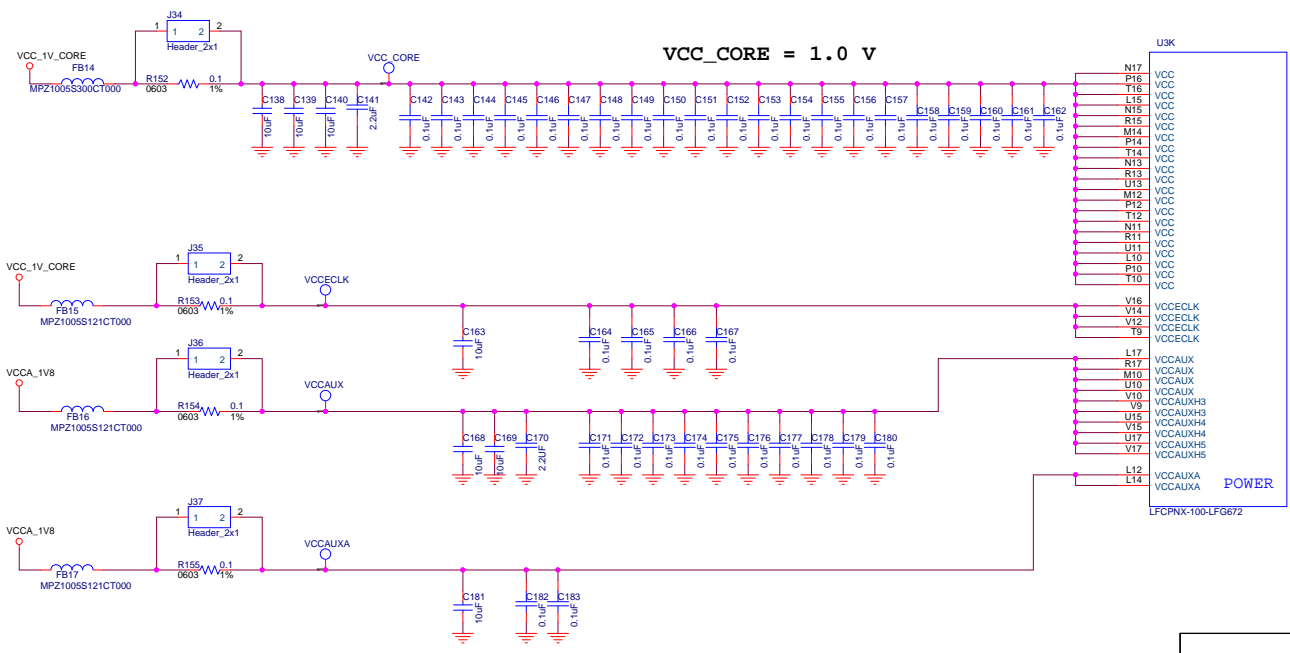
J34
1 2
Header_2x1
VCC_1V_CORE
FB14
MPZ1005S300CT000
R152 0.1
0603 1%
VCC_CORE
VCC_CORE = 1.0 V
C138 10uF
C139 10uF
C140 10uF
C141 2.2uF
C142 0.1uF
C143 0.1uF
C144 0.1uF
C145 0.1uF
C146 0.1uF
C147 0.1uF
C148 0.1uF
C149 0.1uF
C150 0.1uF
C151 0.1uF
C152 0.1uF
C153 0.1uF
C154 0.1uF
C155 0.1uF
C156 0.1uF
C157 0.1uF
C158 0.1uF
C159 0.1uF
C160 0.1uF
C161 0.1uF
C162 0.1uF

U3K
N17 VCC
P16 VCC
T16 VCC
L15 VCC
N15 VCC
R15 VCC
M14 VCC
P14 VCC
T14 VCC
N13 VCC
R13 VCC
U13 VCC
M12 VCC
P12 VCC
T12 VCC
N11 VCC
R11 VCC
U11 VCC
L10 VCC
P10 VCC
T10 VCC

J35
1 2
Header_2x1
VCC_1V_CORE
FB15
MPZ1005S121CT000
R153 0.1
0603 1%
VCCECLK
C163 10uF
C164 0.1uF
C165 0.1uF
C166 0.1uF
C167 0.1uF
V16 VCCECLK
V14 VCCECLK
V12 VCCECLK
T9 VCCECLK

J36
1 2
Header_2x1
VCCA_1V8
FB16
MPZ1005S121CT000
R154 0.1
0603 1%
VCCAUX
C168 10uF
C169 10uF
C170 2.2uF
C171 0.1uF
C172 0.1uF
C173 0.1uF
C174 0.1uF
C175 0.1uF
C176 0.1uF
C177 0.1uF
C178 0.1uF
C179 0.1uF
C180 0.1uF
L17 VCCAUX
R17 VCCAUX
M10 VCCAUX
U10 VCCAUX
V10 VCCAUX
V9 VCCAUXH3
U15 VCCAUXH3
V15 VCCAUXH4
U17 VCCAUXH4
V17 VCCAUXH5
VCCAUXH5
L12 VCCAUXA
L14 VCCAUXA
POWER
LFCPNX-100-LFG672

J37
1 2
Header_2x1
VCCA_1V8
FB17
MPZ1005S121CT000
R155 0.1
0603 1%
VCCAUXA
C181 10uF
C182 0.1uF
C183 0.1uF